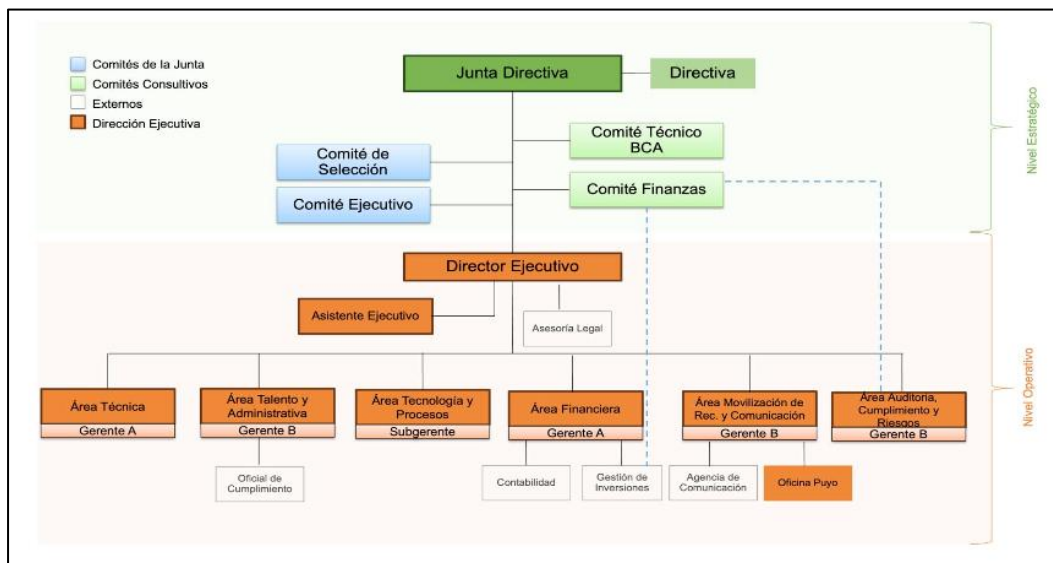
Comités de la Junta
Comités Consultivos
Externos
Dirección Ejecutiva

Junta Directiva
Directiva
Comité Técnico BCA
Comité de Selección
Comité Finanzas
Comité Ejecutivo

Nivel Estratégico

Director Ejecutivo
Asistente Ejecutivo
Asesoría Legal

Área Técnica
Gerente A
Área Talento y Administrativa
Gerente B
Área Tecnología y Procesos
Subgerente
Área Financiera
Gerente A
Área Movilización de Rec. y Comunicación
Gerente B
Área Auditoria, Cumplimiento y Riesgos
Gerente B

Oficial de Cumplimiento
Contabilidad
Gestión de Inversiones
Agencia de Comunicación
Oficina Puyo

Nivel Operativo